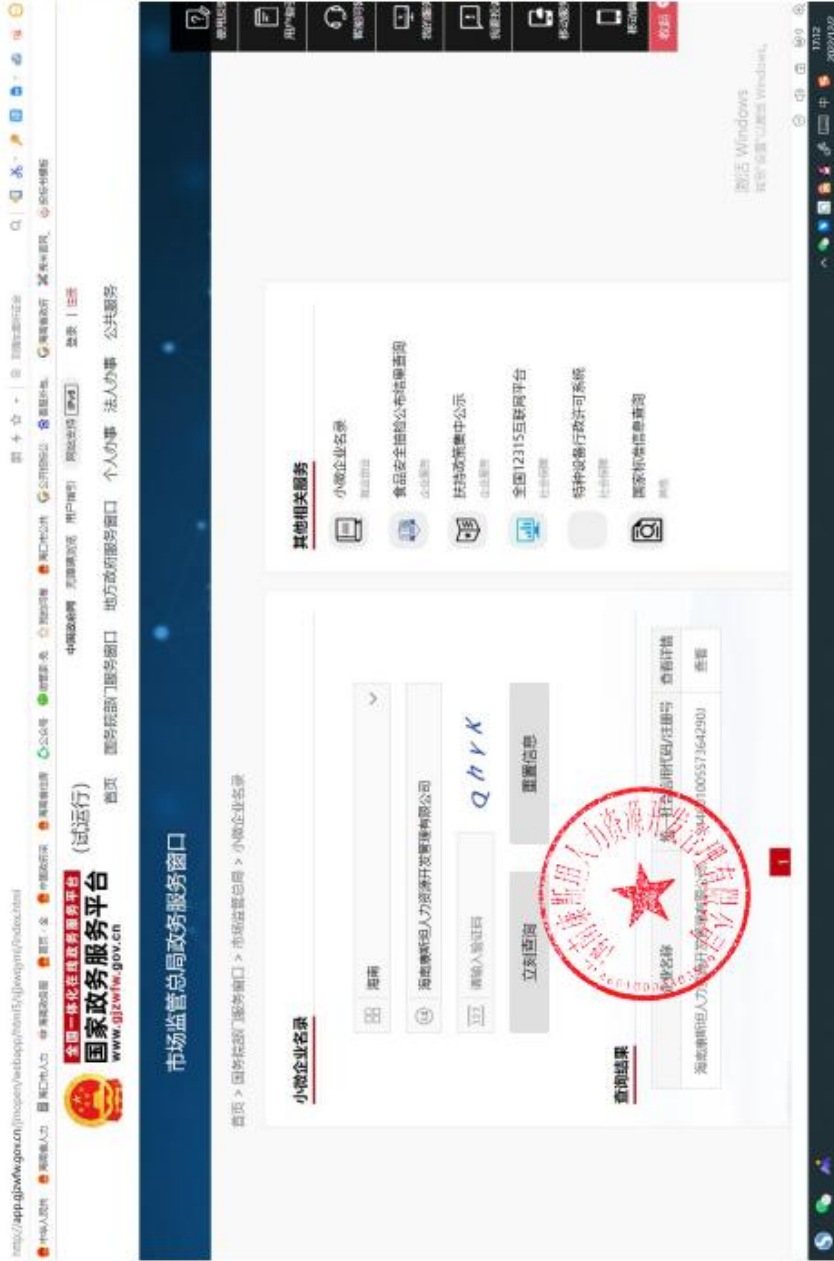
http://app.gjzwfw.gov.cn/jmopen/webapp/html5/xjqiyegml/index.html

全国一体化在线政务服务平台
国家政务服务平台 (试运行)
www.gjzwfw.gov.cn

中国政府网 无障碍浏览 用户指引 网站支持 IPv6 登录 | 注册

首页 国务院部门服务窗口 地方政府服务窗口 个人办事 法人办事 公共服务

市场监督管理总局政务服务窗口

首页 > 国务院部门服务窗口 > 市场监管总局 > 小微企业名录

小微企业名录

海南

海南康熙阳人力资源开发有限公司

请输入验证码

Q h r K

立刻查询

重置信息

查询结果

企业名称 | 统一社会信用代码/注册号 | 查看详情
海南康熙阳人力资源开发有限公司 | 91460100557364290 | 查看

1

其他相关服务

小微企业名录

食品安全抽检公布结果查询

扶持政策集中公示

全国12315互联网平台

特种设备行政许可系统

国家标准信息查询

海南康熙阳人力资源开发有限公司

激活 Windows
转到"设置"以激活 Windows。

17:12